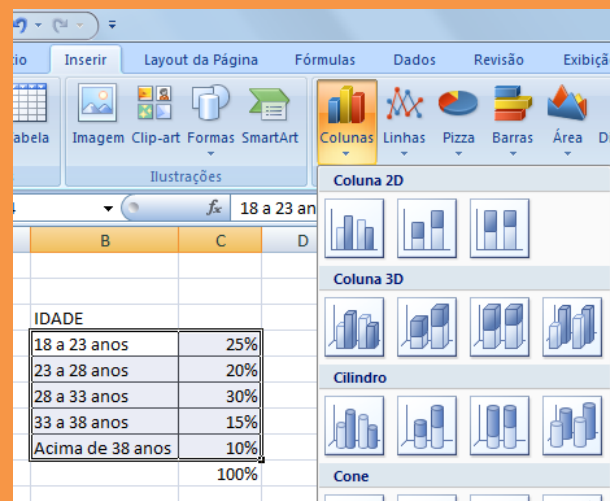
ício Inserir Layout da Página Fórmulas Dados Revisão Exibição

abela Imagem Clip-art Formas SmartArt Colunas Linhas Pizza Barras Área D

Ilustrações

4 $f_x$ 18 a 23 anos

| B | C | D |
|---|---|---|
| IDADE | | |
| 18 a 23 anos | 25% | |
| 23 a 28 anos | 20% | |
| 28 a 33 anos | 30% | |
| 33 a 38 anos | 15% | |
| Acima de 38 anos | 10% | |
| | 100% | |

Coluna 2D

Coluna 3D

Cilindro

Cone